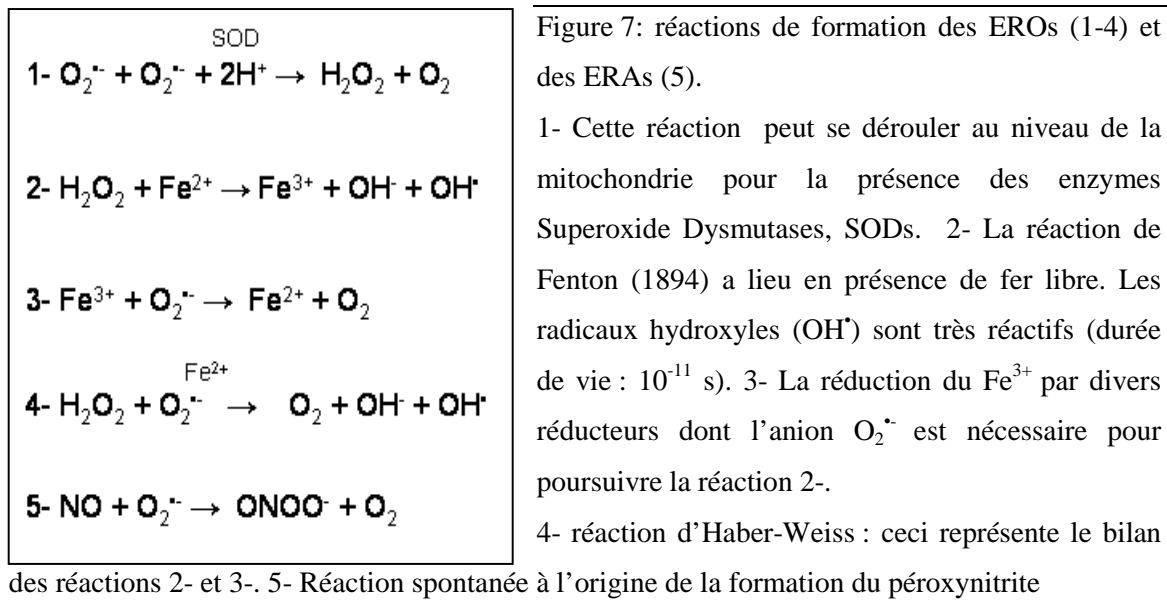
1- $O_2^{\bullet-} + O_2^{\bullet-} + 2H^+ \xrightarrow{SOD} H_2O_2 + O_2$

2- $H_2O_2 + Fe^{2+} \rightarrow Fe^{3+} + OH^- + OH^\bullet$

3- $Fe^{3+} + O_2^{\bullet-} \rightarrow Fe^{2+} + O_2$

4- $H_2O_2 + O_2^{\bullet-} \xrightarrow{Fe^{2+}} O_2 + OH^- + OH^\bullet$

5- $NO + O_2^{\bullet-} \rightarrow ONOO^- + O_2$

Figure 7: réactions de formation des EROs (1-4) et des ERAs (5).

1- Cette réaction peut se dérouler au niveau de la mitochondrie pour la présence des enzymes Superoxide Dysmutases, SODs. 2- La réaction de Fenton (1894) a lieu en présence de fer libre. Les radicaux hydroxyles ($OH^\bullet$) sont très réactifs (durée de vie : $10^{-11}$ s). 3- La réduction du $Fe^{3+}$ par divers réducteurs dont l'anion $O_2^{\bullet-}$ est nécessaire pour poursuivre la réaction 2-.

4- réaction d'Haber-Weiss : ceci représente le bilan des réactions 2- et 3-. 5- Réaction spontanée à l'origine de la formation du péroxynitrite